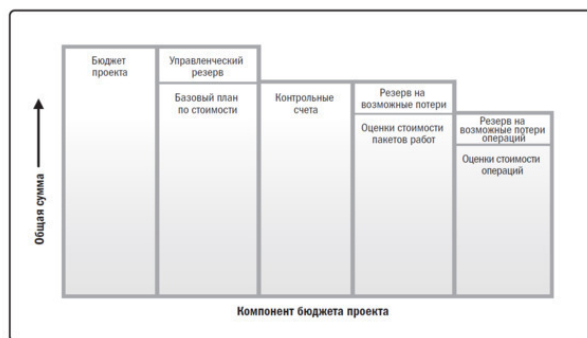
Общая сумма

Бюджет проекта

Управленческий резерв

Базовый план по стоимости

Контрольные счета

Резерв на возможные потери

Оценки стоимости пакетов работ

Резерв на возможные потери операций

Оценки стоимости операций

Компонент бюджета проекта